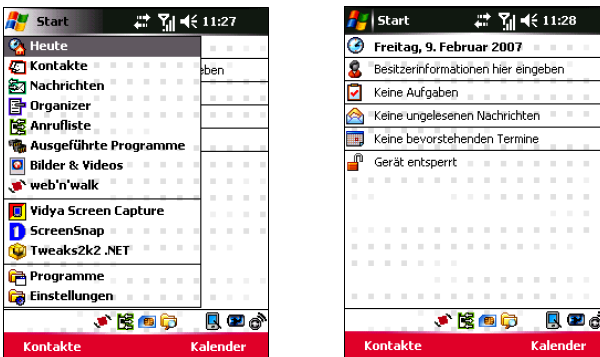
Start 11:27

Heute
Kontakte
Nachrichten
Organizer
Anrufliste
Ausgeführte Programme
Bilder & Videos
web'n'walk
Vidya Screen Capture
ScreenSnap
Tweaks2k2 .NET
Programme
Einstellungen

eben

Kontakte Kalender

Start 11:28

Freitag, 9. Februar 2007
Besitzerinformationen hier eingeben
Keine Aufgaben
Keine ungelesenen Nachrichten
Keine bevorstehenden Termine
Gerät entsperrt

Kontakte Kalender